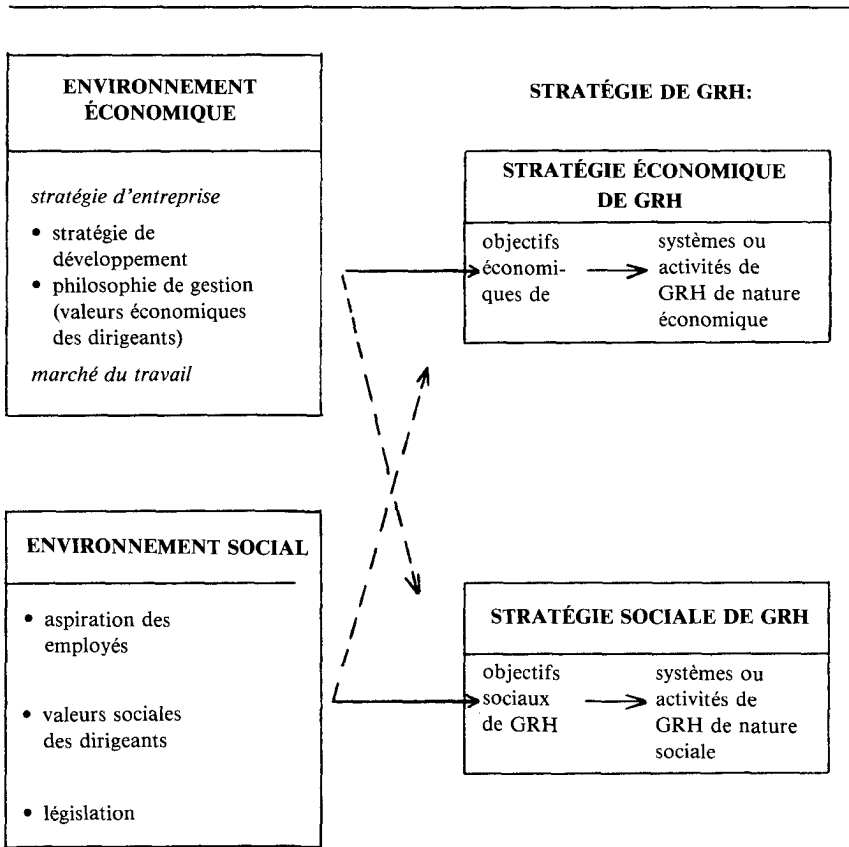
ENVIRONNEMENT ÉCONOMIQUE

*stratégie d'entreprise*

• stratégie de développement
• philosophie de gestion (valeurs économiques des dirigeants)

*marché du travail*

STRATÉGIE DE GRH:

STRATÉGIE ÉCONOMIQUE DE GRH

objectifs économiques de

systèmes ou activités de GRH de nature économique

ENVIRONNEMENT SOCIAL

• aspiration des employés

• valeurs sociales des dirigeants

• législation

STRATÉGIE SOCIALE DE GRH

objectifs sociaux de GRH

systèmes ou activités de GRH de nature sociale